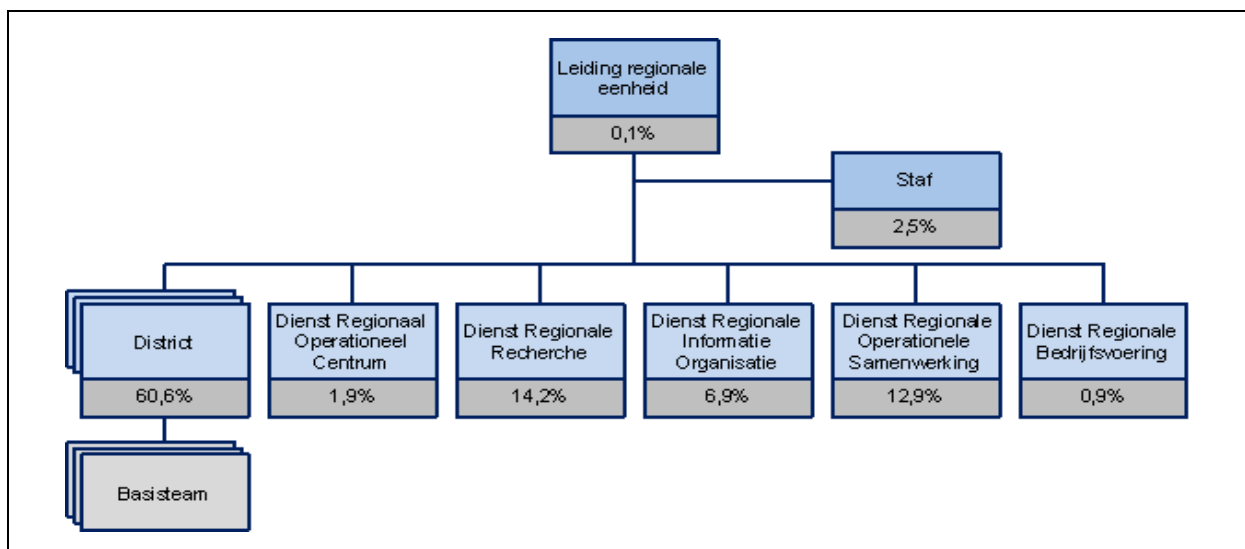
Leiding regionale eenheid
0,1%

Staf
2,5%

District
60,6%

Dienst Regionaal Operationeel Centrum
1,9%

Dienst Regionale Recherche
14,2%

Dienst Regionale Informatie Organisatie
6,9%

Dienst Regionale Operationele Samenwerking
12,9%

Dienst Regionale Bedrijfsvoering
0,9%

Basisteam